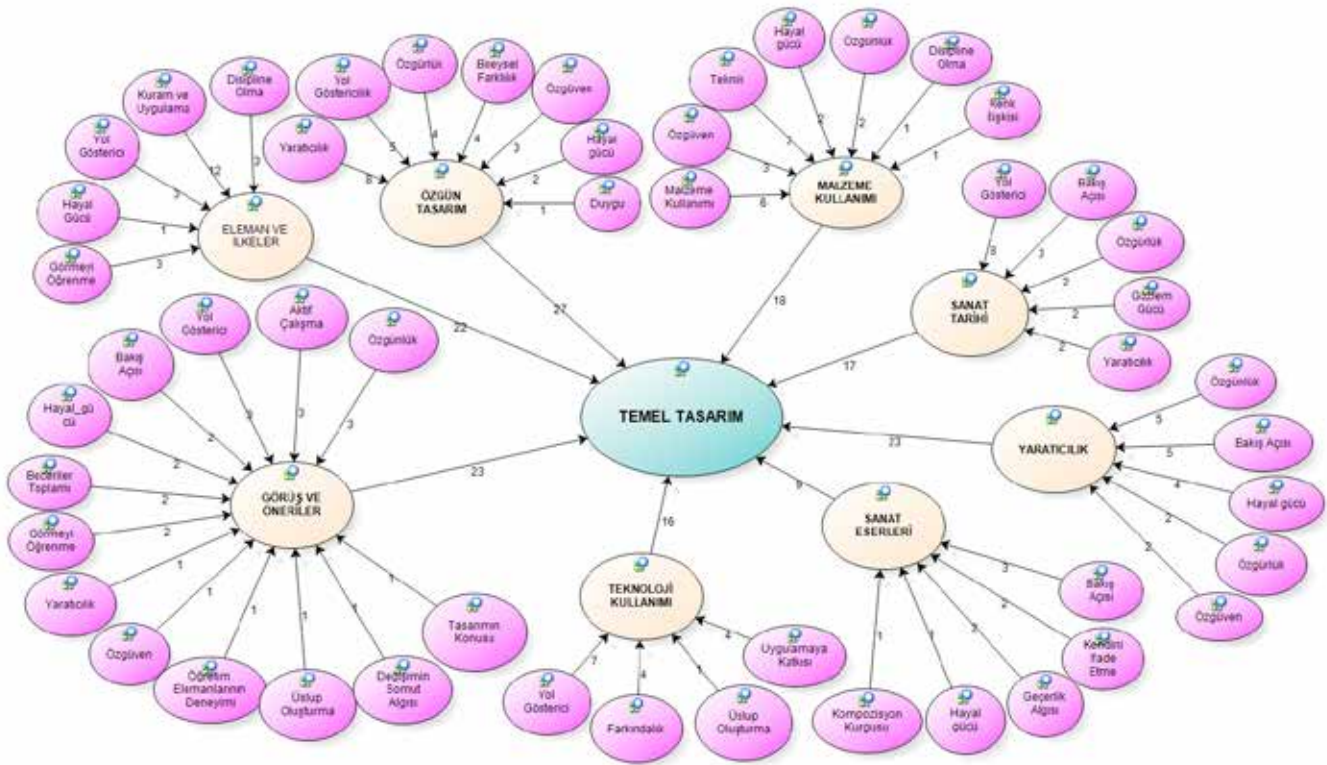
Kuram ve Uygulama
Disipline Olma
Yol Gösterici
Hayal Gücü
Görmeyi Öğrenme
12
3
3
1
3
ELEMAN VE İLKELER

Yol Göstericilik
Özgürlük
Bireysel Farklılık
Özgüven
Yaratıcılık
Hayal gücü
Duygu
5
4
4
3
8
2
1
ÖZGÜN TASARIM

Hayal gücü
Özgürlük
Disipline Olma
Teknik
Renk ilişkisi
Özgüven
Malzeme Kullanımı
7
2
2
1
1
3
6
MALZEME KULLANIMI

Yol Gösterici
Bakış Açısı
Özgürlük
Gözlem Gücü
Yaratıcılık
8
3
2
2
2
SANAT TARİHİ

22
27
18
17

TEMEL TASARIM

Yol Gösterici
Aktif Çalışma
Özgürlük
Bakış Açısı
Hayal_gücü
Beceriler Toplamı
Görmeyi Öğrenme
Yaratıcılık
Özgüven
Öğretim Elemanlarının Deneyimi
Üslup Oluşturma
Değişimin Somut Algısı
Tasarımın Konusu
3
3
3
2
2
2
2
1
1
1
1
1
1
GÖRÜŞ VE ÖNERİLER
23

Özgürlük
Bakış Açısı
Hayal gücü
Özgürlük
Özgüven
5
5
4
2
2
YARATICILIK
23

9
SANAT ESERLERİ
Bakış Açısı
Kendini İfade Etme
Gerçeklik Algısı
Hayal gücü
Kompozisyon Kurgusu
3
2
3
1
1

16
TEKNOLOJİ KULLANIMI
Uygulamaya Katkısı
Yol Gösterici
Farkındalık
Üslup Oluşturma
4
7
4
1